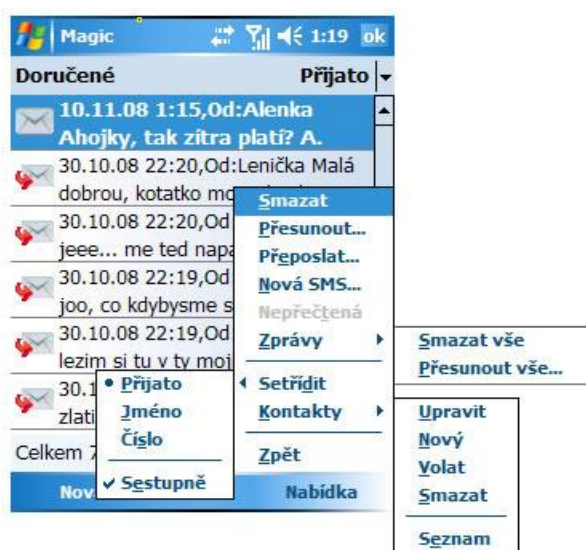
Magic 1:19 ok

Doručené Přijato

10.11.08 1:15,Od:Alenka Ahojky, tak zítra platí? A.

30.10.08 22:20,Od:Lenička Malá dobrou, kotatko mo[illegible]

30.10.08 22:20,Od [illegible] jeee... me ted napa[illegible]

30.10.08 22:19,Od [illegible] joo, co kdybysme s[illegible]

30.10.08 22:19,Od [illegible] lezim si tu v ty moj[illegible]

30.1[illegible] zlati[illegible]

Celkem 7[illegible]

Nov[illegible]

Smazat
Přesunout...
Přeposlat...
Nová SMS...
Nepřečtená
Zprávy
Setřídit
Kontakty
Zpět

Nabídka

Smazat vše
Přesunout vše...

Přijato
Jméno
Číslo
Sestupně

Upravit
Nový
Volat
Smazat
Seznam